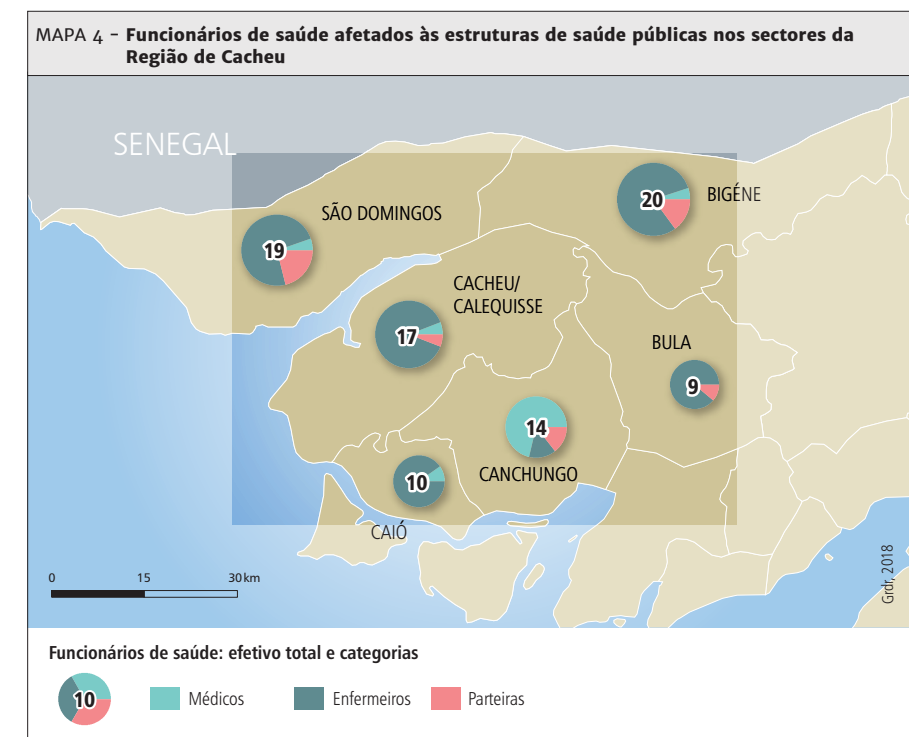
MAPA 4 – **Funcionários de saúde afetados às estruturas de saúde públicas nos sectores da Região de Cacheu**

SENEGAL

SÃO DOMINGOS

19

20

BIGÉNE

CACHEU/ CALEQUISSE

17

BULA

9

14

CANCHUNGO

10

CAIÓ

0 15 30 km

Grdr, 2018

**Funcionários de saúde: efetivo total e categorias**

10

Médicos

Enfermeiros

Parteiras